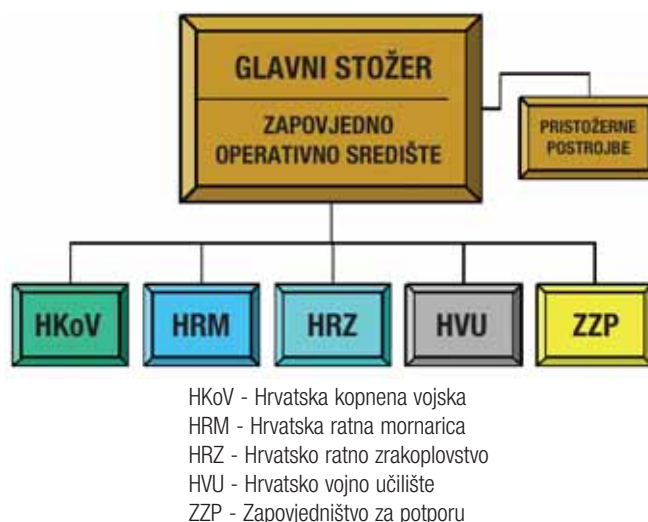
GLAVNI STOŽER

ZAPOVJEDNO OPERATIVNO SREDIŠTE

PRISTOŽERNE POSTROJBE

HKoV

HRM

HRZ

HVU

ZZP

HKoV - Hrvatska kopnena vojska
HRM - Hrvatska ratna mornarica
HRZ - Hrvatsko ratno zrakoplovstvo
HVU - Hrvatsko vojno učilište
ZZP - Zapovjedništvo za potporu